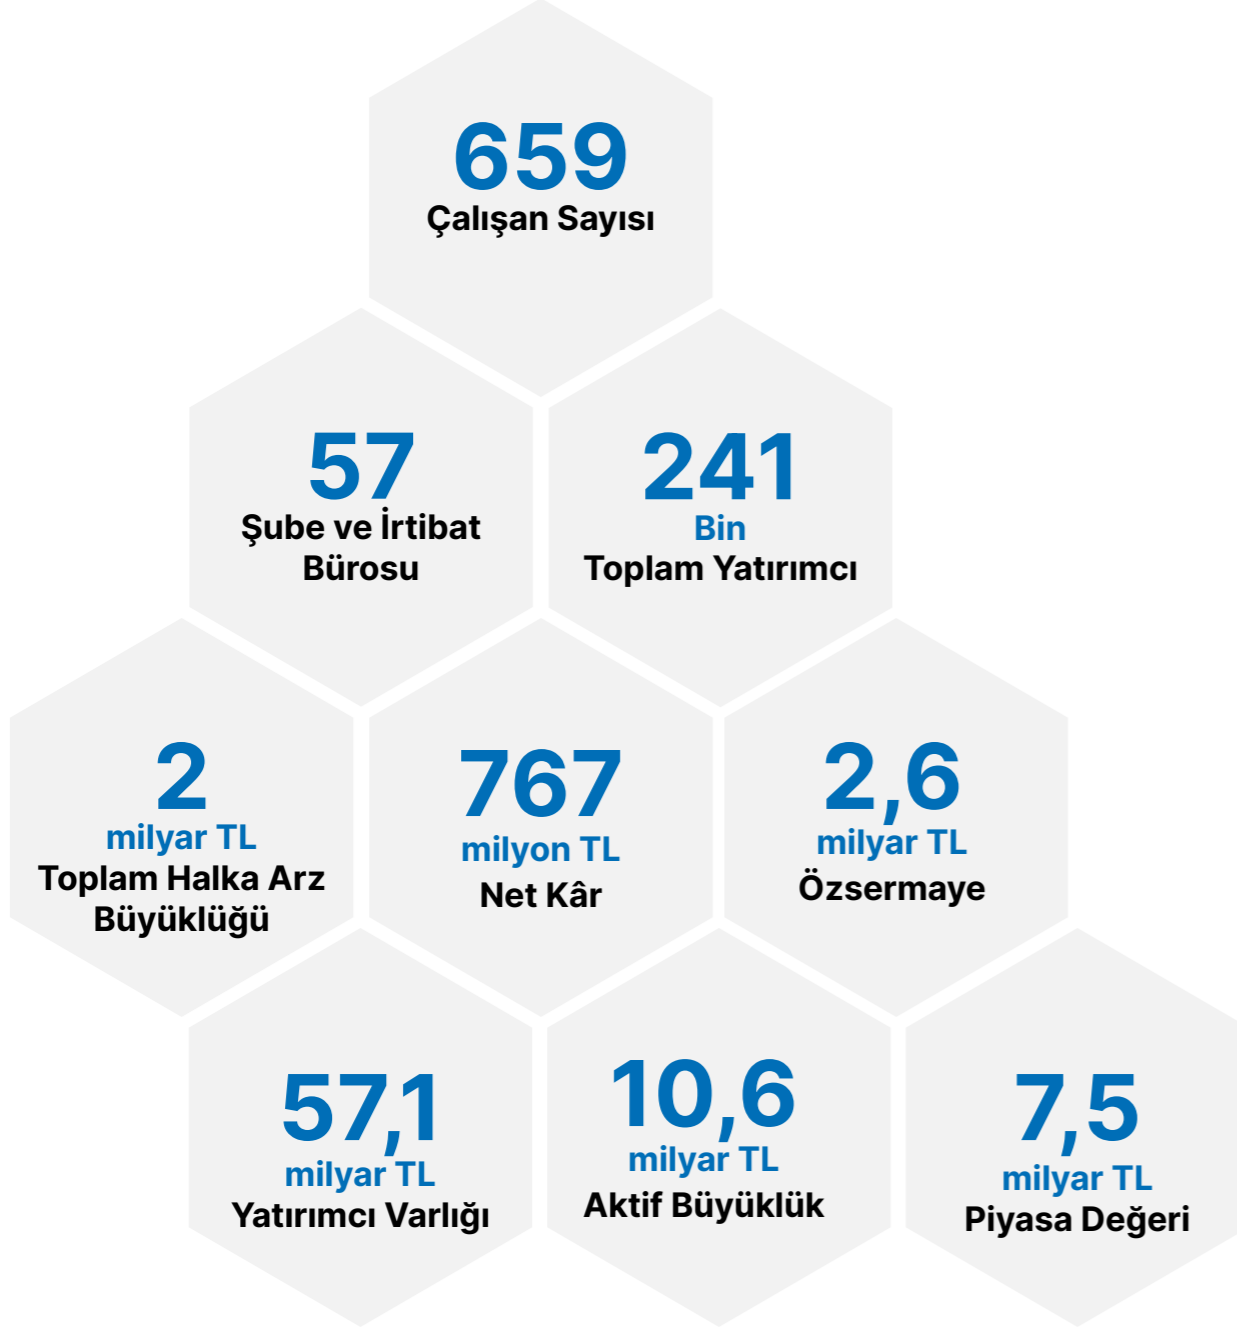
659
Çalışan Sayısı

57
Şube ve İrtibat Bürosu

241
Bin
Toplam Yatırımcı

2
milyar TL
Toplam Halka Arz Büyüklüğü

767
milyon TL
Net Kâr

2,6
milyar TL
Özsermaye

57,1
milyar TL
Yatırımcı Varlığı

10,6
milyar TL
Aktif Büyüklük

7,5
milyar TL
Piyasa Değeri